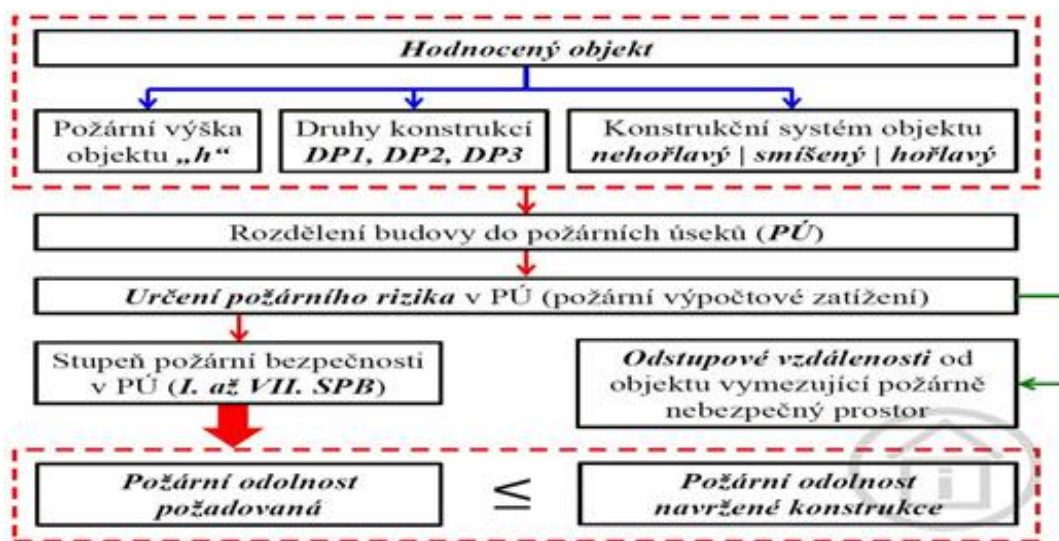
Hodnocený objekt

Požární výška objektu „h“

Druhy konstrukcí DP1, DP2, DP3

Konstrukční systém objektu nehořlavý | smíšený | hořlavý

Rozdělení budovy do požárních úseků (PÚ)

Určení požárního rizika v PÚ (požární výpočtové zatížení)

Stupeň požární bezpečnosti v PÚ (I. až VII. SPB)

Odstupové vzdálenosti od objektu vymezující požárně nebezpečný prostor

Požární odolnost požadovaná

$\leq$

Požární odolnost navržené konstrukce